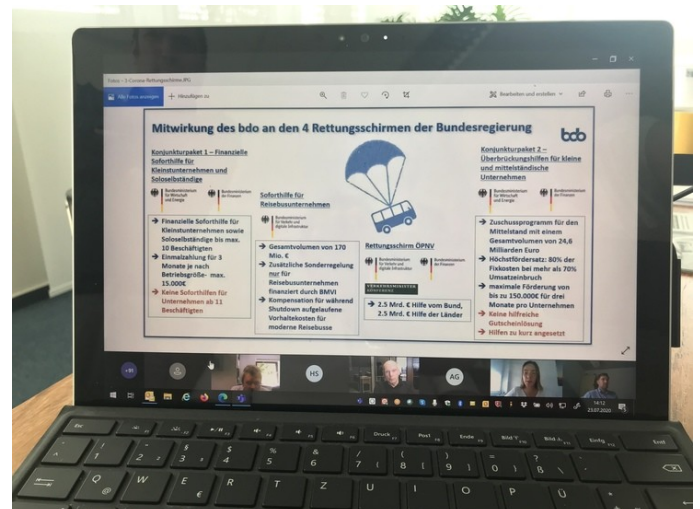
Fotos – 5 Corona-Rettungsschirme.JPG

Alle Fotos anzeigen

+ Hinzufügen zu

Bearbeiten und erstellen

Mitwirkung des bdo an den 4 Rettungsschirmen der Bundesregierung

bdo

Konjunkturpaket 1 – Finanzielle Soforthilfe für Kleinstunternehmen und Soloselbständige

Bundesministerium für Wirtschaft und Energie

Bundesministerium der Finanzen

→ Finanzielle Soforthilfe für Kleinstunternehmen sowie Soloselbständige bis max. 10 Beschäftigten

→ Einmalzahlung für 3 Monate je nach Betriebsgröße- max. 15.000€

→ Keine Soforthilfen für Unternehmen ab 11 Beschäftigten

Soforthilfe für Reisebusunternehmen

Bundesministerium für Verkehr und digitale Infrastruktur

→ Gesamtvolumen von 170 Mio. €

→ Zusätzliche Sonderregelung nur für Reisebusunternehmen finanziert durch BMVI

→ Kompensation für während Shutdown aufgelaufene Vorhaltekosten für moderne Reisebusse

Rettungsschirm ÖPNV

Bundesministerium für Verkehr und digitale Infrastruktur

Bundesministerium der Finanzen

VERKEHRSMINISTER KONFERENZ

→ 2,5 Mrd. € Hilfe vom Bund, 2,5 Mrd. € Hilfe der Länder

Konjunkturpaket 2 – Überbrückungshilfen für kleine und mittelständische Unternehmen

Bundesministerium für Wirtschaft und Energie

Bundesministerium der Finanzen

→ Zuschussprogramm für den Mittelstand mit einem Gesamtvolumen von 24,6 Milliarden Euro

→ Höchstfördersatz: 80% der Fixkosten bei mehr als 70% Umsatzeinbruch

→ maximale Förderung von bis zu 150.000€ für drei Monate pro Unternehmen

→ Keine hilfreiche Gutscheinlösung

→ Hilfen zu kurz angesetzt

HS

AG

14:12
23.07.2020